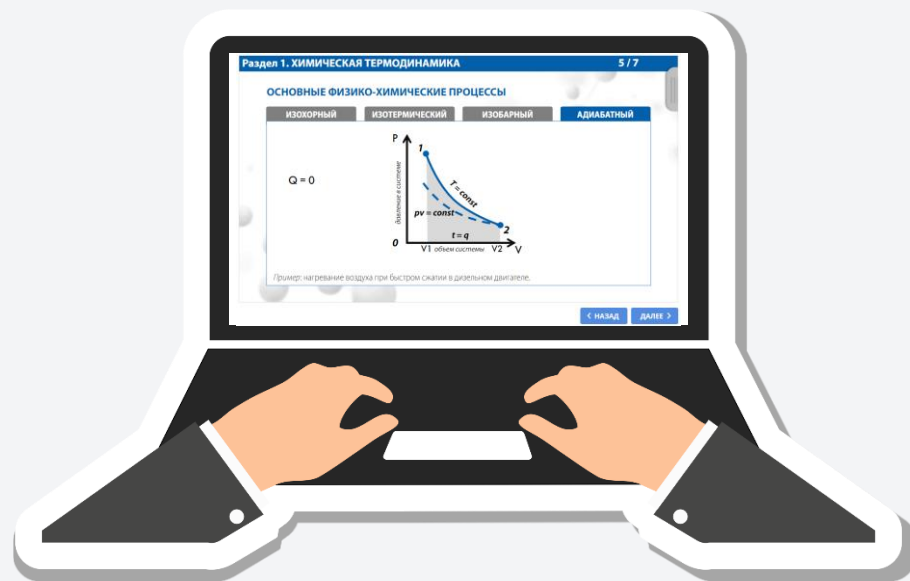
Раздел 1. ХИМИЧЕСКАЯ ТЕРМОДИНАМИКА 5 / 7

ОСНОВНЫЕ ФИЗИКО-ХИМИЧЕСКИЕ ПРОЦЕССЫ

ИЗОХОРНЫЙ | ИЗОТЕРМИЧЕСКИЙ | ИЗОБАРНЫЙ | АДИАБАТНЫЙ

Q = 0

P
давление в системе
1
T = const
pv = const
2
t = q
0
V1 объем системы V2 V

Пример: нагревание воздуха при быстром сжатии в дизельном двигателе.

< НАЗАД ДАЛЕЕ >